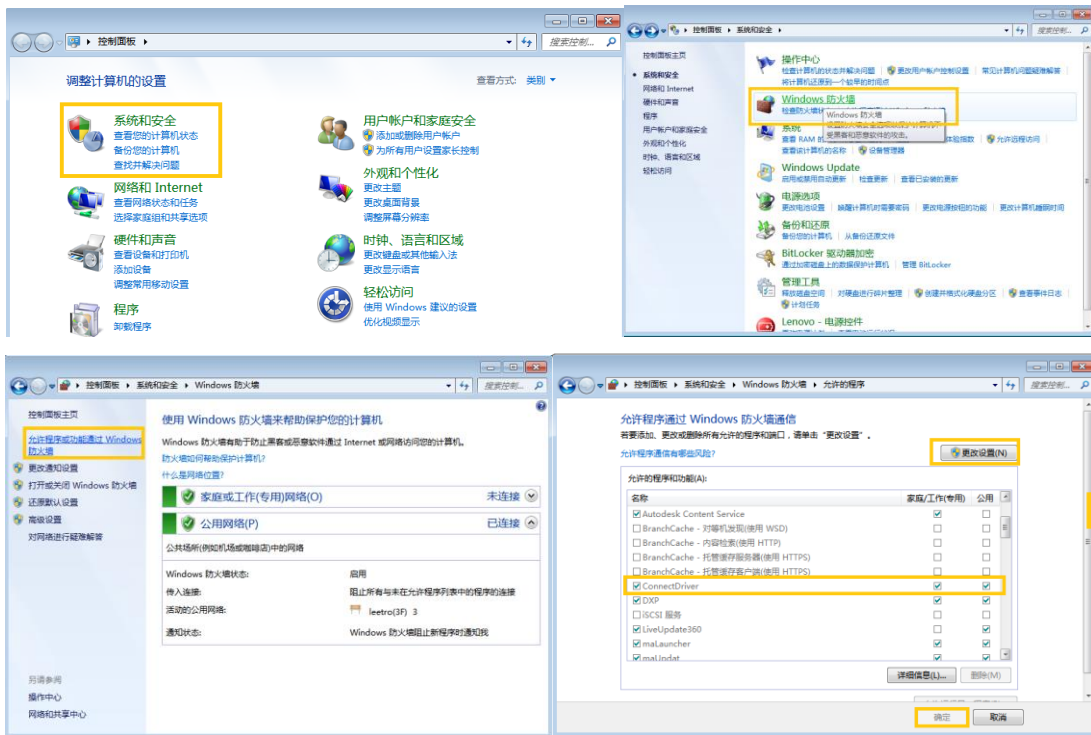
控制面板 ▸
搜索控制...

调整计算机的设置
查看方式: 类别 ▾

系统和安全
查看您的计算机状态
备份您的计算机
查找并解决问题

网络和 Internet
查看网络状态和任务
选择家庭组和共享选项

硬件和声音
查看设备和打印机
添加设备
调整常用移动设置

程序
卸载程序

用户帐户和家庭安全
添加或删除用户帐户
为所有用户设置家长控制

外观和个性化
更改主题
更改桌面背景
调整屏幕分辨率

时钟、语言和区域
更改键盘或其他输入法
更改显示语言

轻松访问
使用 Windows 建议的设置
优化视觉显示

控制面板 ▸ 系统和安全 ▸
搜索控制...

控制面板主页
系统和安全
网络和 Internet
硬件和声音
程序
用户帐户和家庭安全
外观和个性化
时钟、语言和区域
轻松访问

操作中心
检查计算机的状态并解决问题 | 更改用户帐户控制设置 | 常见计算机问题疑难解答
将计算机还原到一个较早的时间点

Windows 防火墙
检查防火墙
Windows 防火墙
设置防火墙安全设置以保护计算机
受黑客和恶意软件的攻击。

系统
查看 RAM 的
查看该计算机的名称 | 设备管理器
体验指数 | 允许远程访问

Windows Update
启用或禁用自动更新 | 检查更新 | 查看已安装的更新

电源选项
更改电池设置 | 唤醒计算机时需要密码 | 更改电源按钮的功能 | 更改计算机睡眠时间

备份和还原
备份您的计算机 | 从备份还原文件

BitLocker 驱动器加密
通过加密磁盘上的数据保护计算机 | 管理 BitLocker

管理工具
释放磁盘空间 | 对硬盘进行碎片整理 | 创建并格式化硬盘分区 | 查看事件日志
计划任务

Lenovo - 电源控件

控制面板 ▸ 系统和安全 ▸ Windows 防火墙
搜索控制...

控制面板主页
允许程序或功能通过 Windows 防火墙
更改通知设置
打开或关闭 Windows 防火墙
还原默认设置
高级设置
对网络进行疑难解答

另请参阅
操作中心
网络和共享中心

使用 Windows 防火墙来帮助保护您的计算机
Windows 防火墙有助于防止黑客或恶意软件通过 Internet 或网络访问您的计算机。
防火墙如何帮助保护计算机?
什么是网络位置?

家庭或工作(专用)网络(O) 未连接
公用网络(P) 已连接
公共场所(例如机场或咖啡店)中的网络

| | |
|---|---|
| Windows 防火墙状态: | 启用 |
| 传入连接: | 阻止所有与未在允许程序列表中的程序的连接 |
| 活动的公用网络: | leetro(3F) 3 |
| 通知状态: | Windows 防火墙阻止新程序时通知我 |

控制面板 ▸ 系统和安全 ▸ Windows 防火墙 ▸ 允许的程序
搜索控制...

允许程序通过 Windows 防火墙通信
若要添加、更改或删除所有允许的程序和端口，请单击"更改设置"。
允许程序通信有哪些风险?
更改设置(N)

允许的程序和功能(A):

| 名称 | 家庭/工作(专用) | 公用 |
|---|---|---|
| ☑ Autodesk Content Service | ☑ | ☐ |
| ☐ BranchCache - 对等机发现(使用 WSD) | ☐ | ☐ |
| ☐ BranchCache - 内容检索(使用 HTTP) | ☐ | ☐ |
| ☐ BranchCache - 托管缓存服务器(使用 HTTPS) | ☐ | ☐ |
| ☐ BranchCache - 托管缓存客户端(使用 HTTPS) | ☐ | ☐ |
| ☑ ConnectDriver | ☑ | ☑ |
| ☑ DXP | ☑ | ☑ |
| ☐ iSCSI 服务 | ☐ | ☐ |
| ☑ LiveUpdate360 | ☑ | ☑ |
| ☑ maLauncher | ☑ | ☑ |
| ☑ maUpdat | ☑ | ☑ |

详细信息(L)... 删除(M)
确定 取消